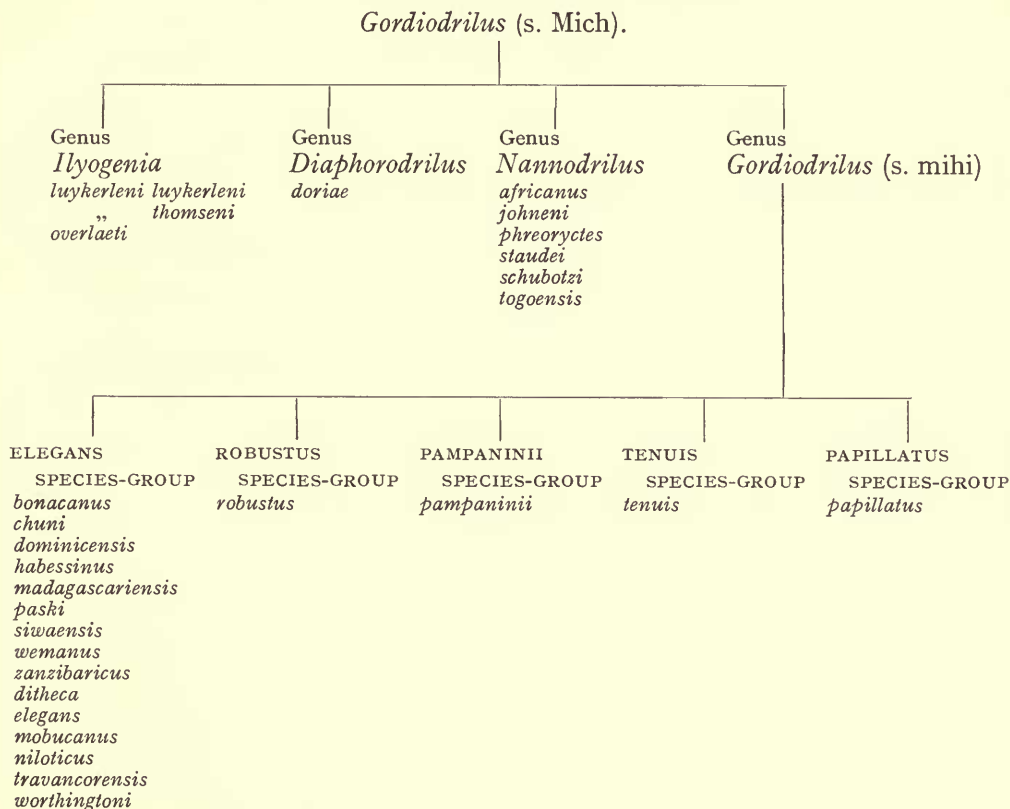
Gordiodrilus (s. Mich).

Genus
Ilyogenia
luykerleni luykerleni
„ thomseni
overlaeti

Genus
Diaphorodrilus
doriae

Genus
Nannodrilus
africanus
johneni
phreoryctes
staudei
schubotzi
togoensis

Genus
Gordiodrilus (s. mihi)

ELEGANS SPECIES-GROUP
bonacanus
chuni
dominicensis
habessinus
madagascariensis
paski
siwaensis
wemanus
zanzibaricus
ditheca
elegans
mobucanus
niloticus
travancorensis
worthingtoni

ROBUSTUS SPECIES-GROUP
robustus

PAMPANINII SPECIES-GROUP
pampaninii

TENUIS SPECIES-GROUP
tenuis

PAPILLATUS SPECIES-GROUP
papillatus